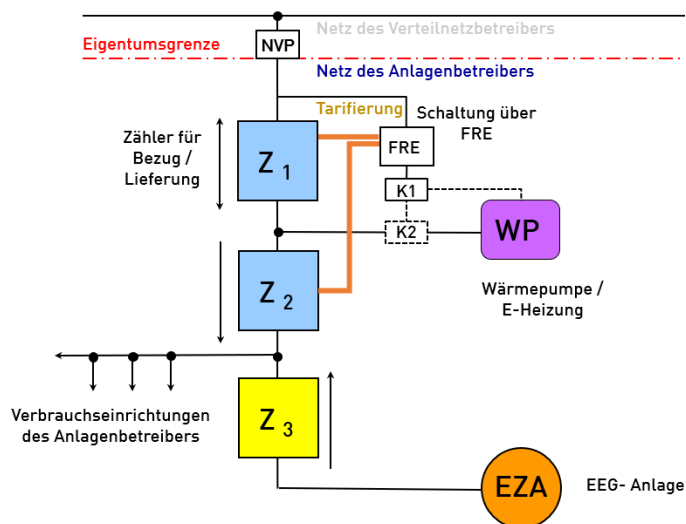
Netz des Verteilnetzbetreibers

NVP

Eigentumsgrenze

Netz des Anlagenbetreibers

Tarifierung

Schaltung über FRE

Zähler für Bezug / Lieferung

$Z_1$

FRE

K1

K2

WP

$Z_2$

Wärmepumpe / E-Heizung

Verbrauchseinrichtungen des Anlagenbetreibers

$Z_3$

EZA

EEG- Anlage